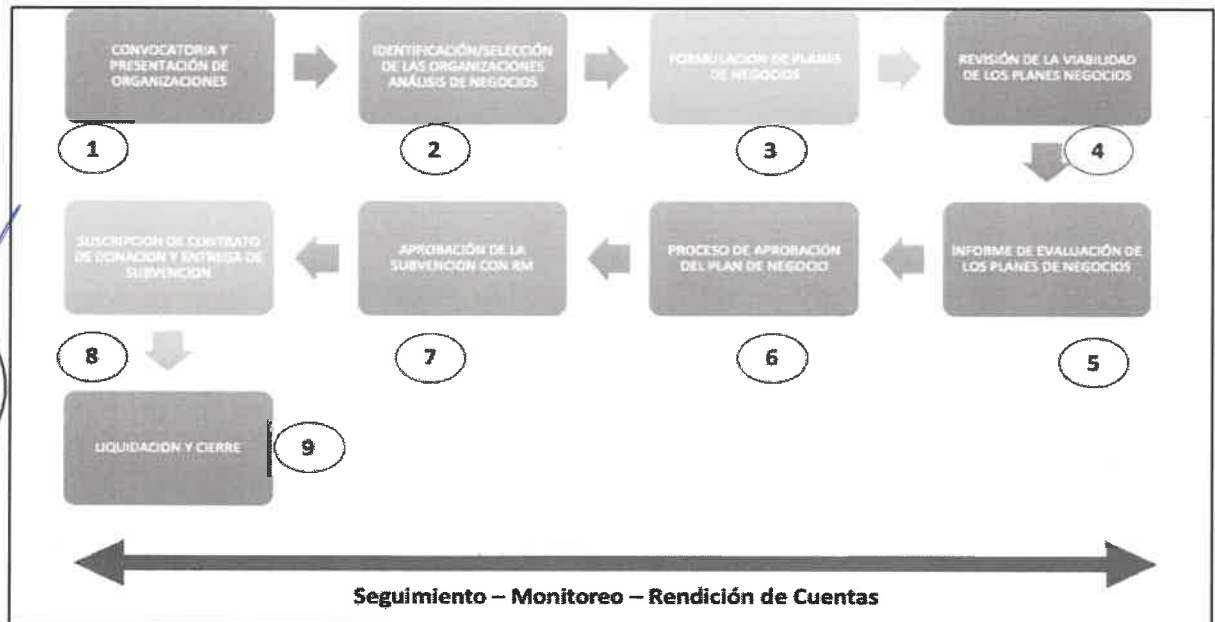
CONVOCATORIA Y PRESENTACIÓN DE ORGANIZACIONES

1

IDENTIFICACIÓN/SELECCIÓN DE LAS ORGANIZACIONES ANÁLISIS DE NEGOCIOS

2

FORMULACIÓN DE PLANES DE NEGOCIOS

3

REVISIÓN DE LA VIABILIDAD DE LOS PLANES NEGOCIOS

4

INFORME DE EVALUACIÓN DE LOS PLANES DE NEGOCIOS

5

PROCESO DE APROBACIÓN DEL PLAN DE NEGOCIO

6

APROBACIÓN DE LA SUBVENCIÓN CON RM

7

SUSCRIPCIÓN DE CONTRATO DE DONACIÓN Y ENTREGA DE SUBVENCIÓN

8

LIQUIDACIÓN Y CIERRE

9

Seguimiento – Monitoreo – Rendición de Cuentas